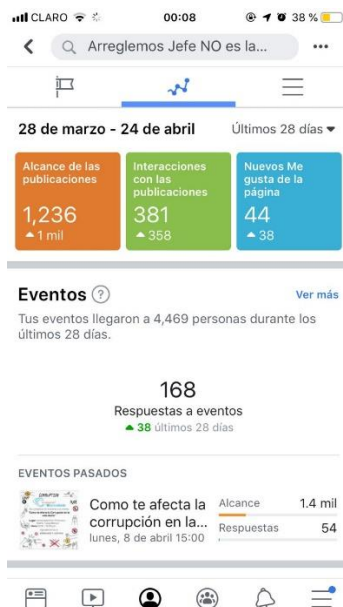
CLARO 00:08 38 %

Arreglemos Jefe NO es la...

28 de marzo - 24 de abril

Últimos 28 días

Alcance de las publicaciones
1,236
1 mil

Interacciones con las publicaciones
381
358

Nuevos Me gusta de la página
44
38

Eventos

Ver más

Tus eventos llegaron a 4,469 personas durante los últimos 28 días.

168
Respuestas a eventos
38 últimos 28 días

EVENTOS PASADOS

Como te afecta la corrupción en la...
lunes, 8 de abril 15:00

Alcance 1.4 mil
Respuestas 54